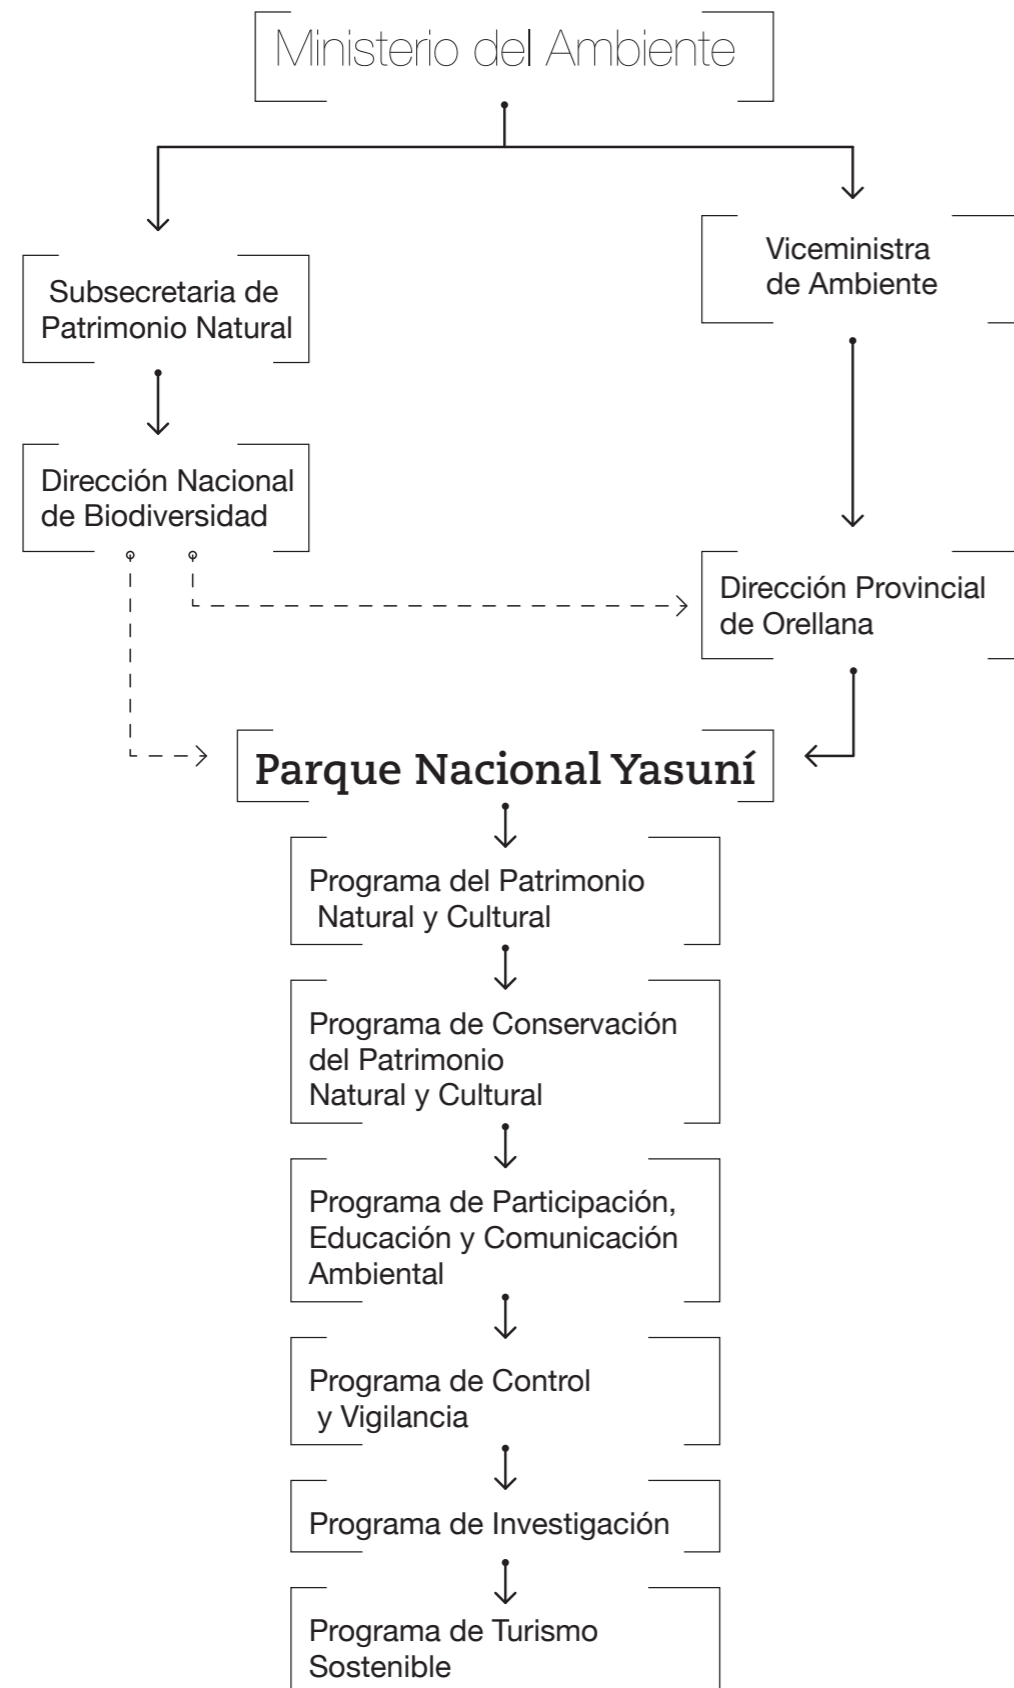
Ministerio del Ambiente

Subsecretaria de Patrimonio Natural

Viceministra de Ambiente

Dirección Nacional de Biodiversidad

Dirección Provincial de Orellana

Parque Nacional Yasuní

Programa del Patrimonio Natural y Cultural

Programa de Conservación del Patrimonio Natural y Cultural

Programa de Participación, Educación y Comunicación Ambiental

Programa de Control y Vigilancia

Programa de Investigación

Programa de Turismo Sostenible